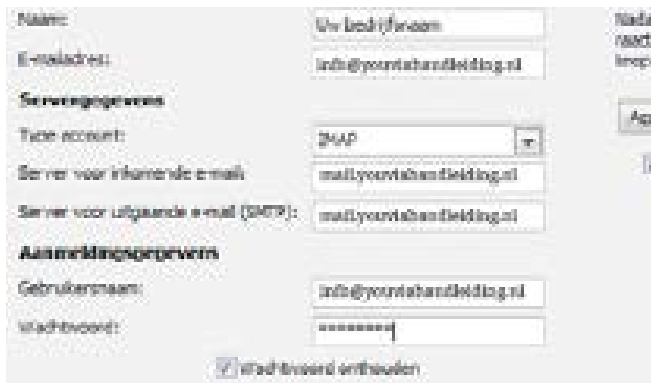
Naam:
Uw bedrijfsnaam
E-mailadres:
info@yourstahandleiding.nl
Servergegevens
Type account:
IMAP
Server voor inkomende e-mail:
mail.yourstahandleiding.nl
Server voor uitgaande e-mail (SMTP):
mail.yourstahandleiding.nl
Aanmeldingsgegevens
Gebruikersnaam:
info@yourstahandleiding.nl
Wachtwoord:
*********
Wachtwoord onthouden
Nada
raad
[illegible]
Ap